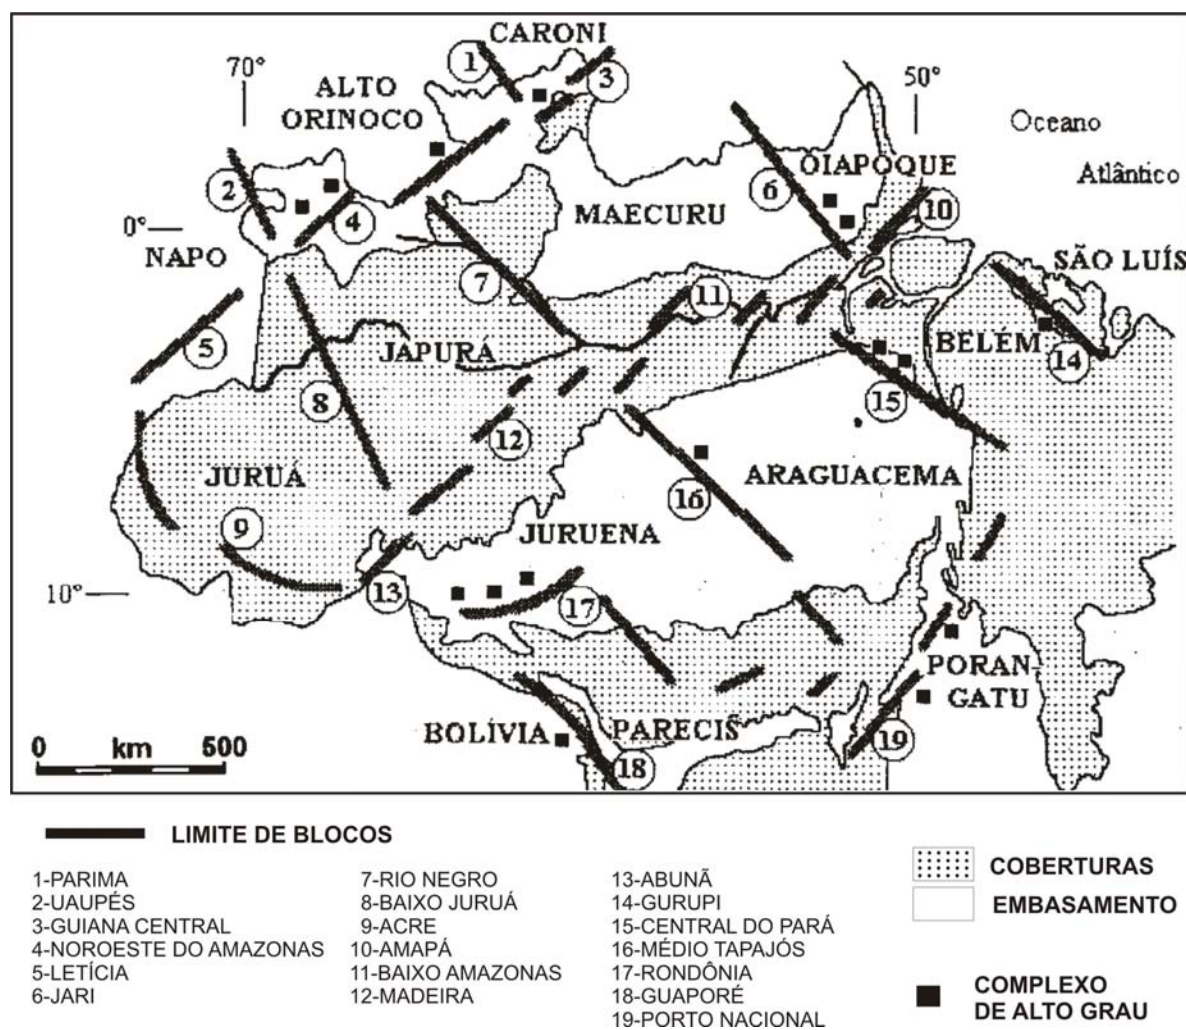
CARONI
70°
ALTO ORINOCO
50°
Oceano
Atlântico
OIAPOQUE
0°
NAPO
MAECURU
SÃO LUÍS
JAPURÁ
BELÉM
JURUÁ
ARAGUACEMA
JURUENA
10°
PORAN-GATU
BOLÍVIA
PARECIS
0 km 500
1 2 3 4 5 6 7 8 9 10 11 12 13 14 15 16 17 18 19

LIMITE DE BLOCOS

1-PARIMA
2-UAUPÉS
3-GUIANA CENTRAL
4-NOROESTE DO AMAZONAS
5-LETÍCIA
6-JARI

7-RIO NEGRO
8-BAIXO JURUÁ
9-ACRE
10-AMAPÁ
11-BAIXO AMAZONAS
12-MADEIRA

13-ABUNÃ
14-GURUPI
15-CENTRAL DO PARÁ
16-MÉDIO TAPAJÓS
17-RONDÔNIA
18-GUAPORÉ
19-PORTO NACIONAL

COBERTURAS
EMBASAMENTO
COMPLEXO DE ALTO GRAU